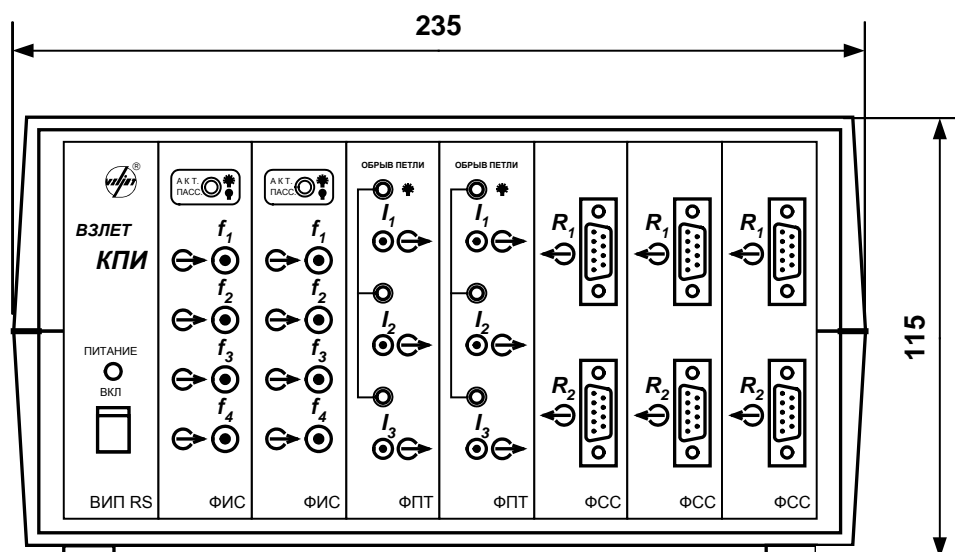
235

115

ВЗЛЕТ
КПИ

ПИТАНИЕ
ВКЛ

ВИП RS

АКТ.
ПАСС

$f_1$
$f_2$
$f_3$
$f_4$

ФИС

АКТ.
ПАСС

$f_1$
$f_2$
$f_3$
$f_4$

ФИС

ОБРЫВ ПЕТЛИ

$I_1$
$I_2$
$I_3$

ФПТ

ОБРЫВ ПЕТЛИ

$I_1$
$I_2$
$I_3$

ФПТ

$R_1$
$R_2$

ФСС

$R_1$
$R_2$

ФСС

$R_1$
$R_2$

ФСС